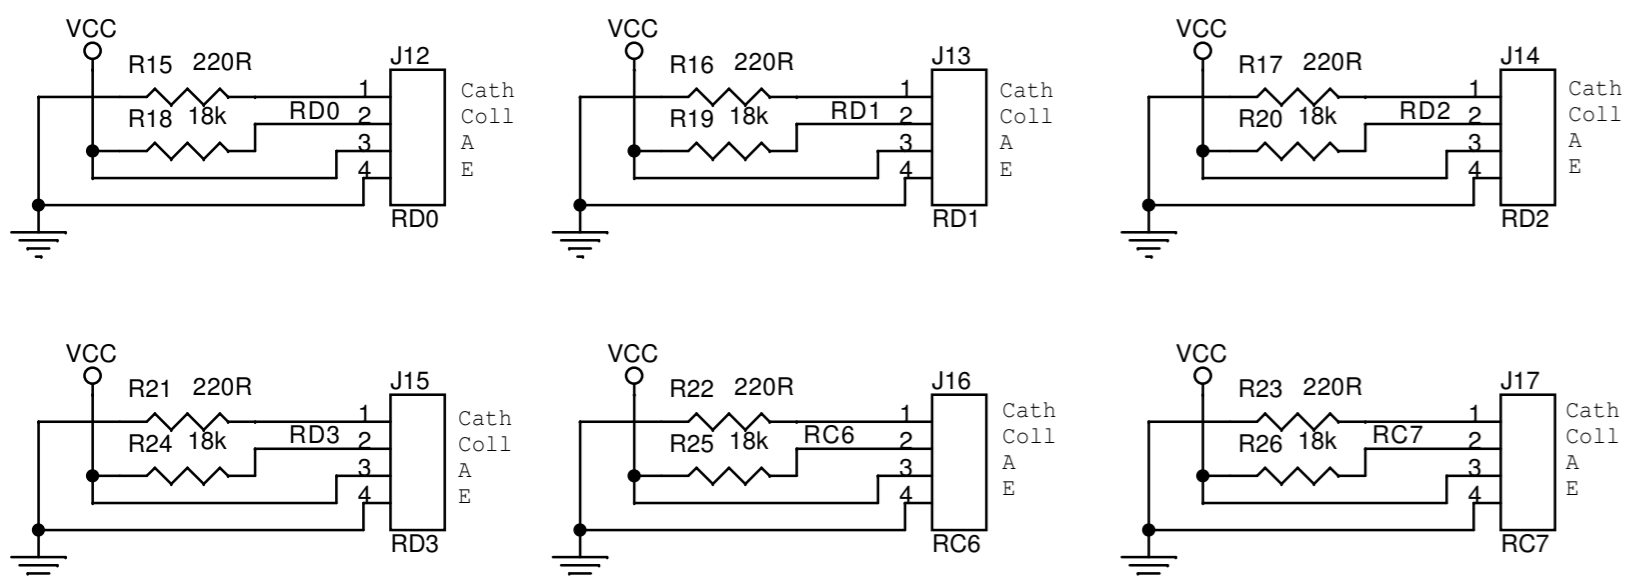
VCC
R15 220R
R18 18k
RD0
1
2
3
4
J12
RD0
Cath
Coll
A
E

VCC
R16 220R
R19 18k
RD1
1
2
3
4
J13
RD1
Cath
Coll
A
E

VCC
R17 220R
R20 18k
RD2
1
2
3
4
J14
RD2
Cath
Coll
A
E

VCC
R21 220R
R24 18k
RD3
1
2
3
4
J15
RD3
Cath
Coll
A
E

VCC
R22 220R
R25 18k
RC6
1
2
3
4
J16
RC6
Cath
Coll
A
E

VCC
R23 220R
R26 18k
RC7
1
2
3
4
J17
RC7
Cath
Coll
A
E